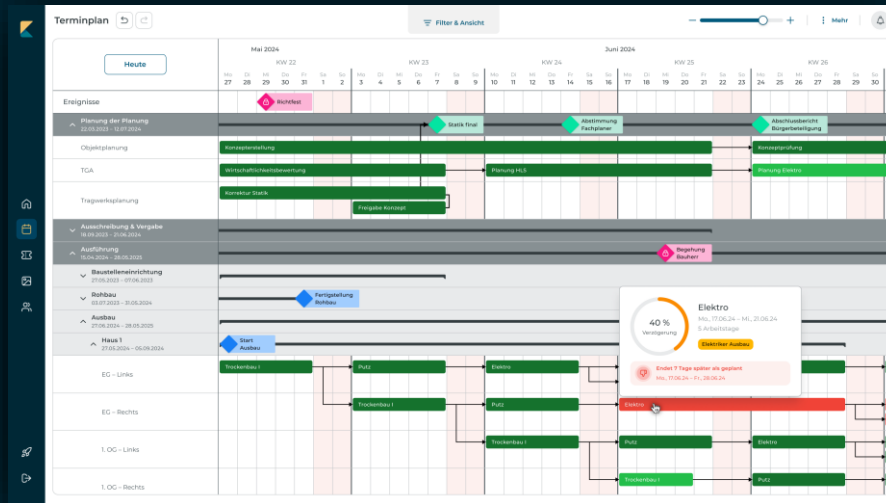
Terminplan

Filter & Ansicht

Mehr

Heute

Mai 2024

Juni 2024

KW 22

KW 23

KW 24

KW 25

KW 26

| Mo | Di | Mi | Do | Fr | Sa | So | Mo | Di | Mi | Do | Fr | Sa | So | Mo | Di | Mi | Do | Fr | Sa | So | Mo | Di | Mi | Do | Fr | Sa | So | Mo | Di | Mi | Do | Fr | Sa | So |
|---|---|---|---|---|---|---|---|---|---|---|---|---|---|---|---|---|---|---|---|---|---|---|---|---|---|---|---|---|---|---|---|---|---|---|
| 27 | 28 | 29 | 30 | 31 | 1 | 2 | 3 | 4 | 5 | 6 | 7 | 8 | 9 | 10 | 11 | 12 | 13 | 14 | 15 | 16 | 17 | 18 | 19 | 20 | 21 | 22 | 23 | 24 | 25 | 26 | 27 | 28 | 29 | 30 |

Ereignisse

Richtfest

Planung der Planung
22.03.2023 - 12.07.2024

Statik final

Abstimmung Fachplaner

Abschlussbericht Bürgerbeteiligung

Objektplanung

Konzepterstellung

Konzeptprüfung

TGA

Wirtschaftlichkeitsbewertung

Planung HLS

Planung Elektro

Tragwerksplanung

Korrektur Statik

Freigabe Konzept

Ausschreibung & Vergabe
18.09.2023 - 21.06.2024

Ausführung
15.04.2024 - 28.05.2025

Begehung Bauherr

Baustelleneinrichtung
27.05.2023 - 07.06.2023

Rohbau
03.07.2023 - 31.05.2024

Fertigstellung Rohbau

Ausbau
27.05.2024 - 28.05.2025

Haus 1
27.05.2024 - 05.09.2024

Start Ausbau

EG - Links

Trockenbau I

Putz

Elektro

EG - Rechts

Trockenbau I

Putz

Elektro

1. OG - Links

Trockenbau I

Putz

Elektro

1. OG - Rechts

Trockenbau I

Elektro

40 %
Verzögerung

Elektro
Mo., 17.06.24 – Mi., 21.06.24
5 Arbeitstage

Elektriker Ausbau

Endet 7 Tage später als geplant
Mo., 17.06.24 – Fr., 28.06.24